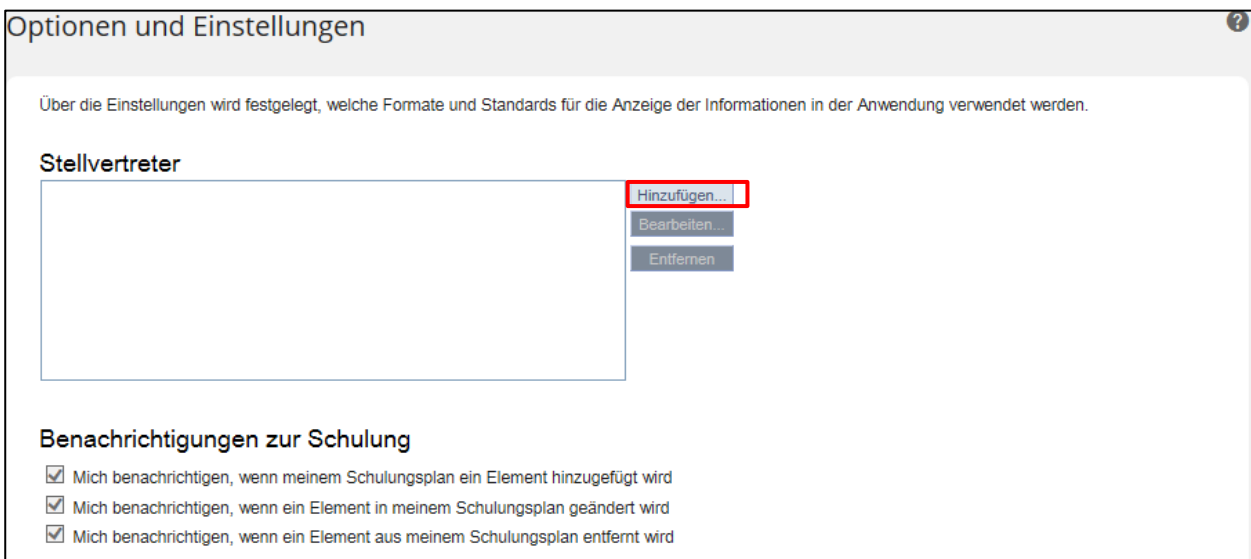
Optionen und Einstellungen

Über die Einstellungen wird festgelegt, welche Formate und Standards für die Anzeige der Informationen in der Anwendung verwendet werden.

Stellvertreter

Hinzufügen...
Bearbeiten...
Entfernen

Benachrichtigungen zur Schulung

Mich benachrichtigen, wenn meinem Schulungsplan ein Element hinzugefügt wird
Mich benachrichtigen, wenn ein Element in meinem Schulungsplan geändert wird
Mich benachrichtigen, wenn ein Element aus meinem Schulungsplan entfernt wird